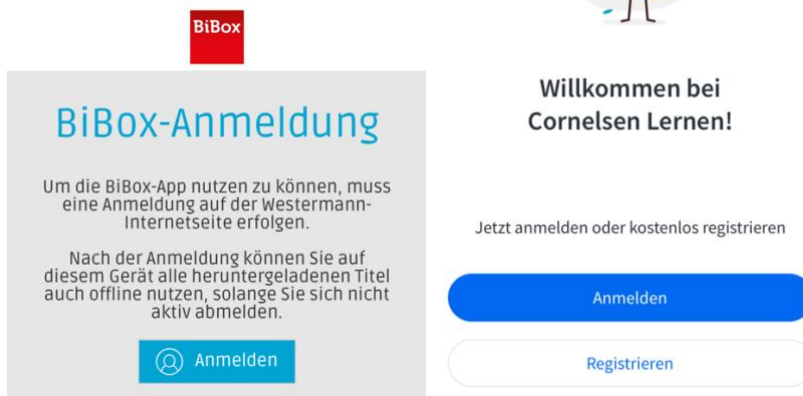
BiBox

BiBox-Anmeldung

Um die BiBox-App nutzen zu können, muss eine Anmeldung auf der Westermann-Internetseite erfolgen.

Nach der Anmeldung können Sie auf diesem Gerät alle heruntergeladenen Titel auch offline nutzen, solange Sie sich nicht aktiv abmelden.

Anmelden

Willkommen bei Cornelsen Lernen!

Jetzt anmelden oder kostenlos registrieren

Anmelden

Registrieren